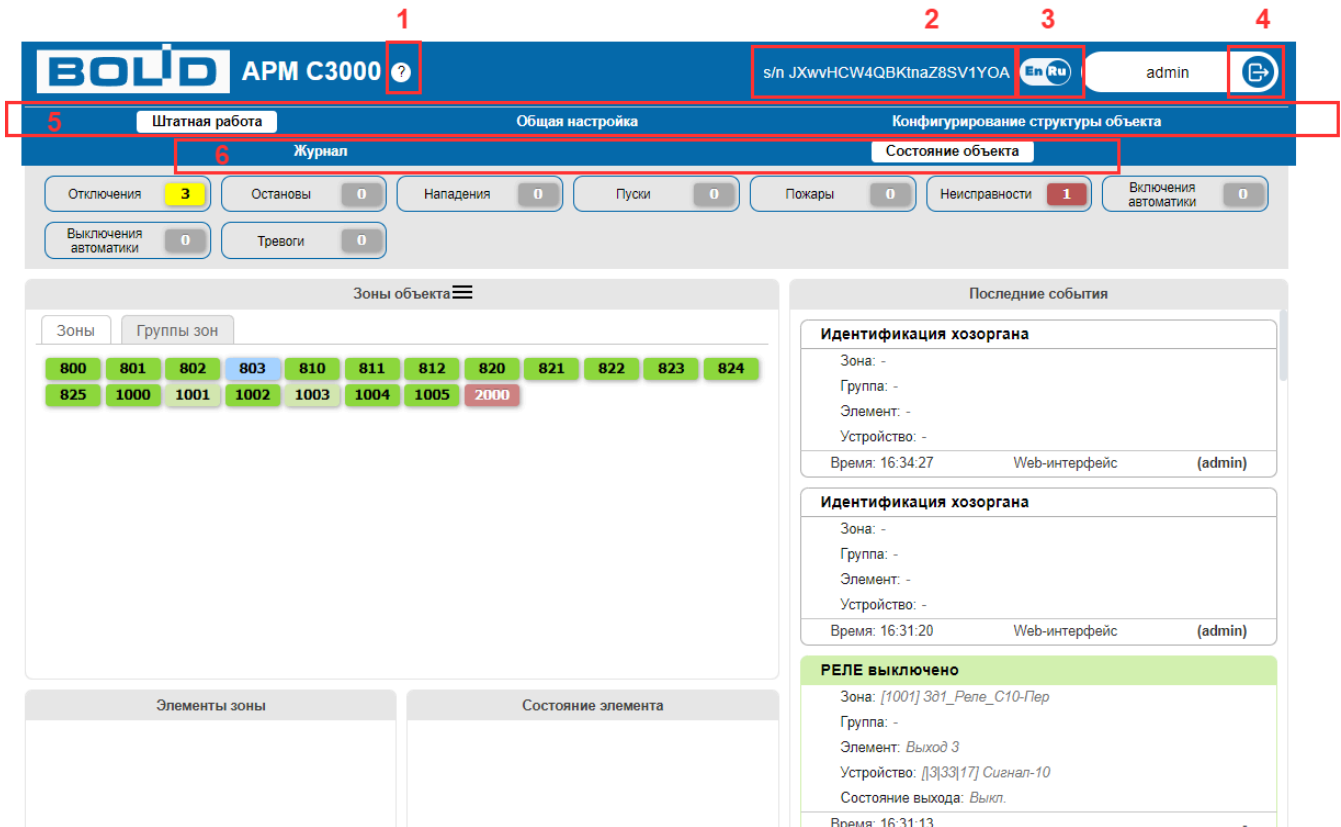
1 2 3 4

BOLID АРМ С3000 ?

s/n JXwvHCW4QBKtnaZ8SV1YOA En Ru admin

5 Штатная работа Общая настройка Конфигурирование структуры объекта

6 Журнал Состояние объекта

Отключения 3 Остановы 0 Нападения 0 Пуски 0 Пожары 0 Неисправности 1 Включения автоматики 0

Выключения автоматики 0 Тревоги 0

Зоны объекта

Зоны Группы зон

800 801 802 803 810 811 812 820 821 822 823 824
825 1000 1001 1002 1003 1004 1005 2000

Элементы зоны

Состояние элемента

Последние события

Идентификация хозоргана
Зона: -
Группа: -
Элемент: -
Устройство: -
Время: 16:34:27 Web-интерфейс (admin)

Идентификация хозоргана
Зона: -
Группа: -
Элемент: -
Устройство: -
Время: 16:31:20 Web-интерфейс (admin)

РЕЛЕ выключено
Зона: [1001] Зд1_Реле_С10-Пер
Группа: -
Элемент: Выход 3
Устройство: [|3|33|17] Сигнал-10
Состояние выхода: Выкл.
Время: 16:31:13